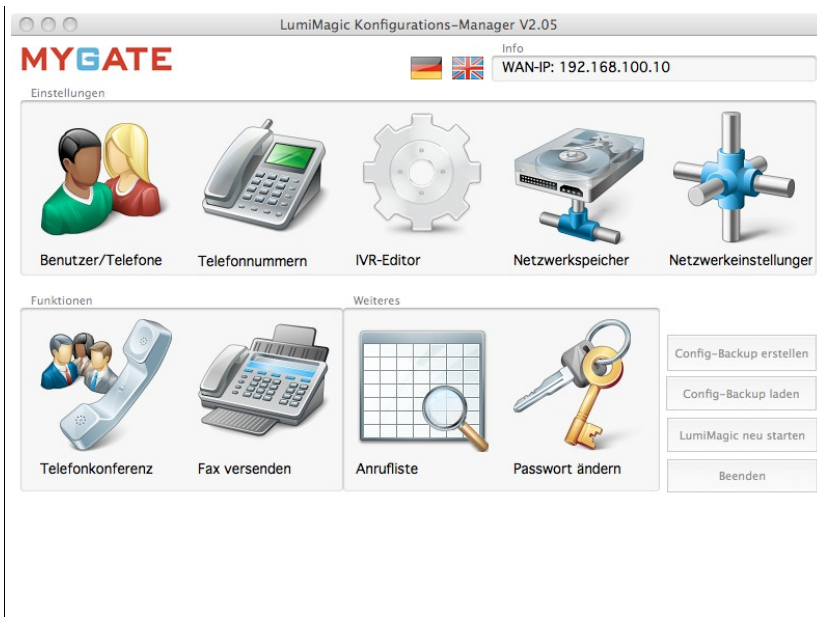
LumiMagic Konfigurations-Manager V2.05

MYGATE

Info
WAN-IP: 192.168.100.10

Einstellungen

Benutzer/Telefone
Telefonnummern
IVR-Editor
Netzwerkspeicher
Netzwerkeinstellungen

Funktionen

Telefonkonferenz
Fax versenden

Weiteres

Anrufliste
Passwort ändern

Config-Backup erstellen
Config-Backup laden
LumiMagic neu starten
Beenden